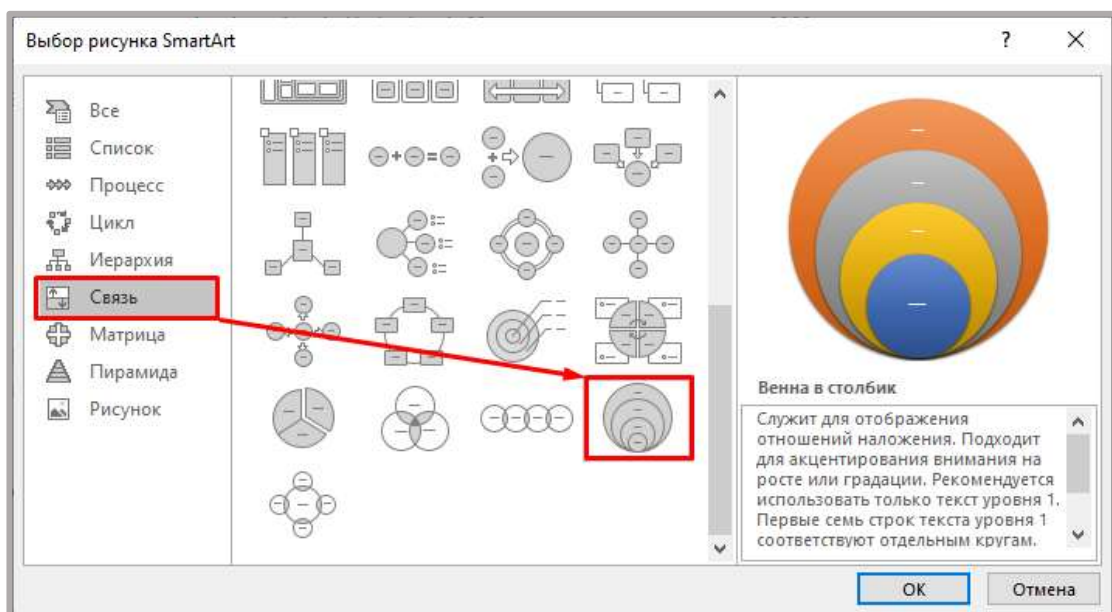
Выбор рисунка SmartArt

?

Все
Список
Процесс
Цикл
Иерархия
Связь
Матрица
Пирамида
Рисунок

Венна в столбик

Служит для отображения отношений наложения. Подходит для акцентирования внимания на росте или градации. Рекомендуется использовать только текст уровня 1. Первые семь строк текста уровня 1 соответствуют отдельным кругам.

ОК
Отмена